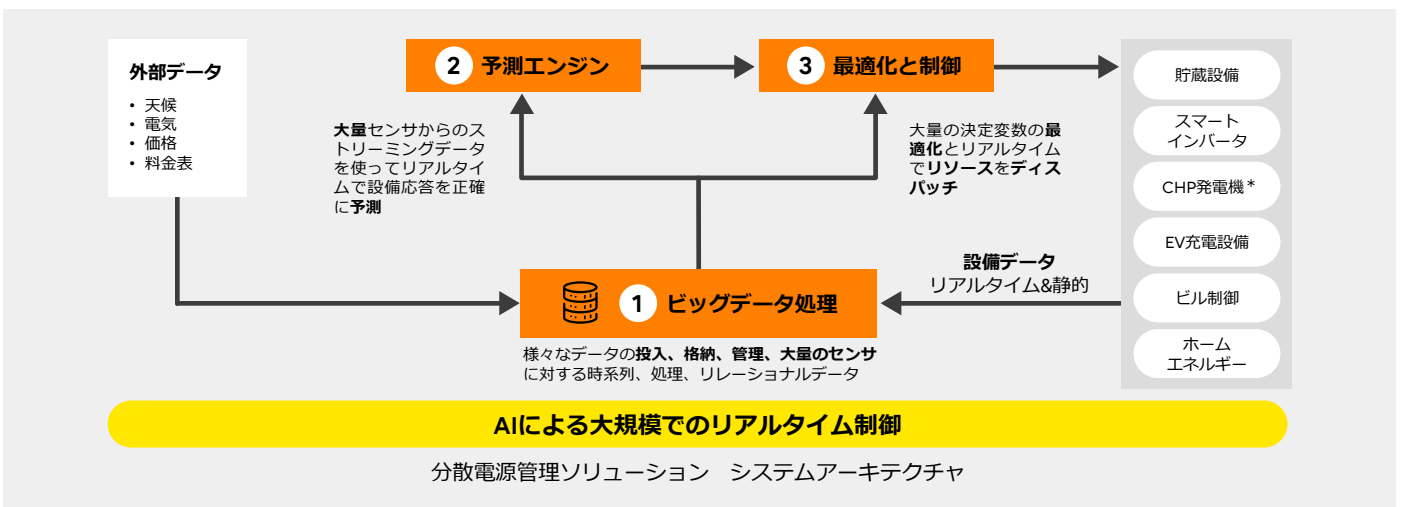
外部データ

- 天候
- 電気
- 価格
- 料金表

2 予測エンジン

3 最適化と制御

大量センサからのストリーミングデータを使ってリアルタイムで設備応答を正確に予測

大量の決定変数の最適化とリアルタイムでリソースをディスパッチ

貯蔵設備

スマートインバータ

CHP発電機＊

EV充電設備

ビル制御

ホームエネルギー

設備データ
リアルタイム&静的

1 ビッグデータ処理

様々なデータの投入、格納、管理、大量のセンサに対する時系列、処理、リレーショナルデータ

AIによる大規模でのリアルタイム制御

分散電源管理ソリューション　システムアーキテクチャ